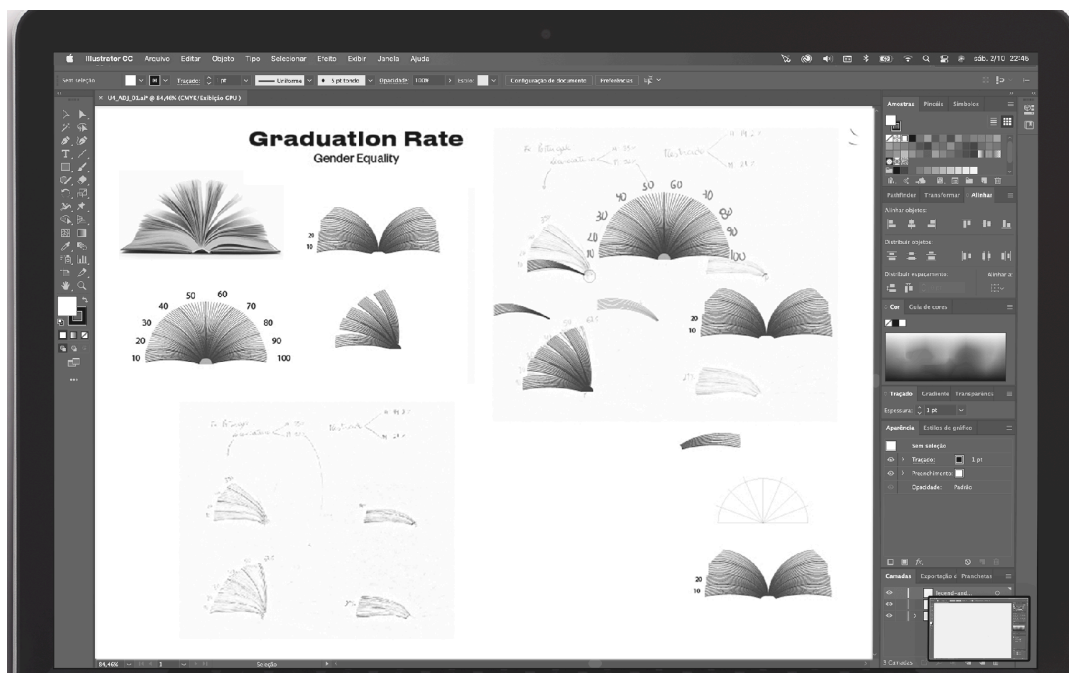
Illustrator CC Arquivo Editar Objeto Tipo Selecionar Efeito Exibir Janela Ajuda

sáb. 2/10 22:46

Sem seleção Traçado: Uniforme 5 pt Arredondado Opacidade: 100% Estilo: Configuração de documento Preferências

04_ADJ_03.ai* @ 84,46% (CMYK/Exibição GPU)

Graduation Rate
Gender Equality

20
10

50 60
40 70
30 80
20 90
10 100

50 60
40 70
30 80
20 90
10 100

20
10

20
10

Amostras Pincéis Símbolos

Pathfinder Transformar Alinhar

Alinhar objetos:

Distribuir objetos:

Distribuir espaçamento: Alinhar a:

Cor Guia de cores

Traçado Gradiente Transparência

Espessura: 1 pt

Aparência Estilos de gráfico

Sem seleção

Traçado: 1 pt

Preenchimento:

Opacidade: Padrão

Camadas Exportação e Pranchetas

3 Camadas

84,46% 1 Seleção